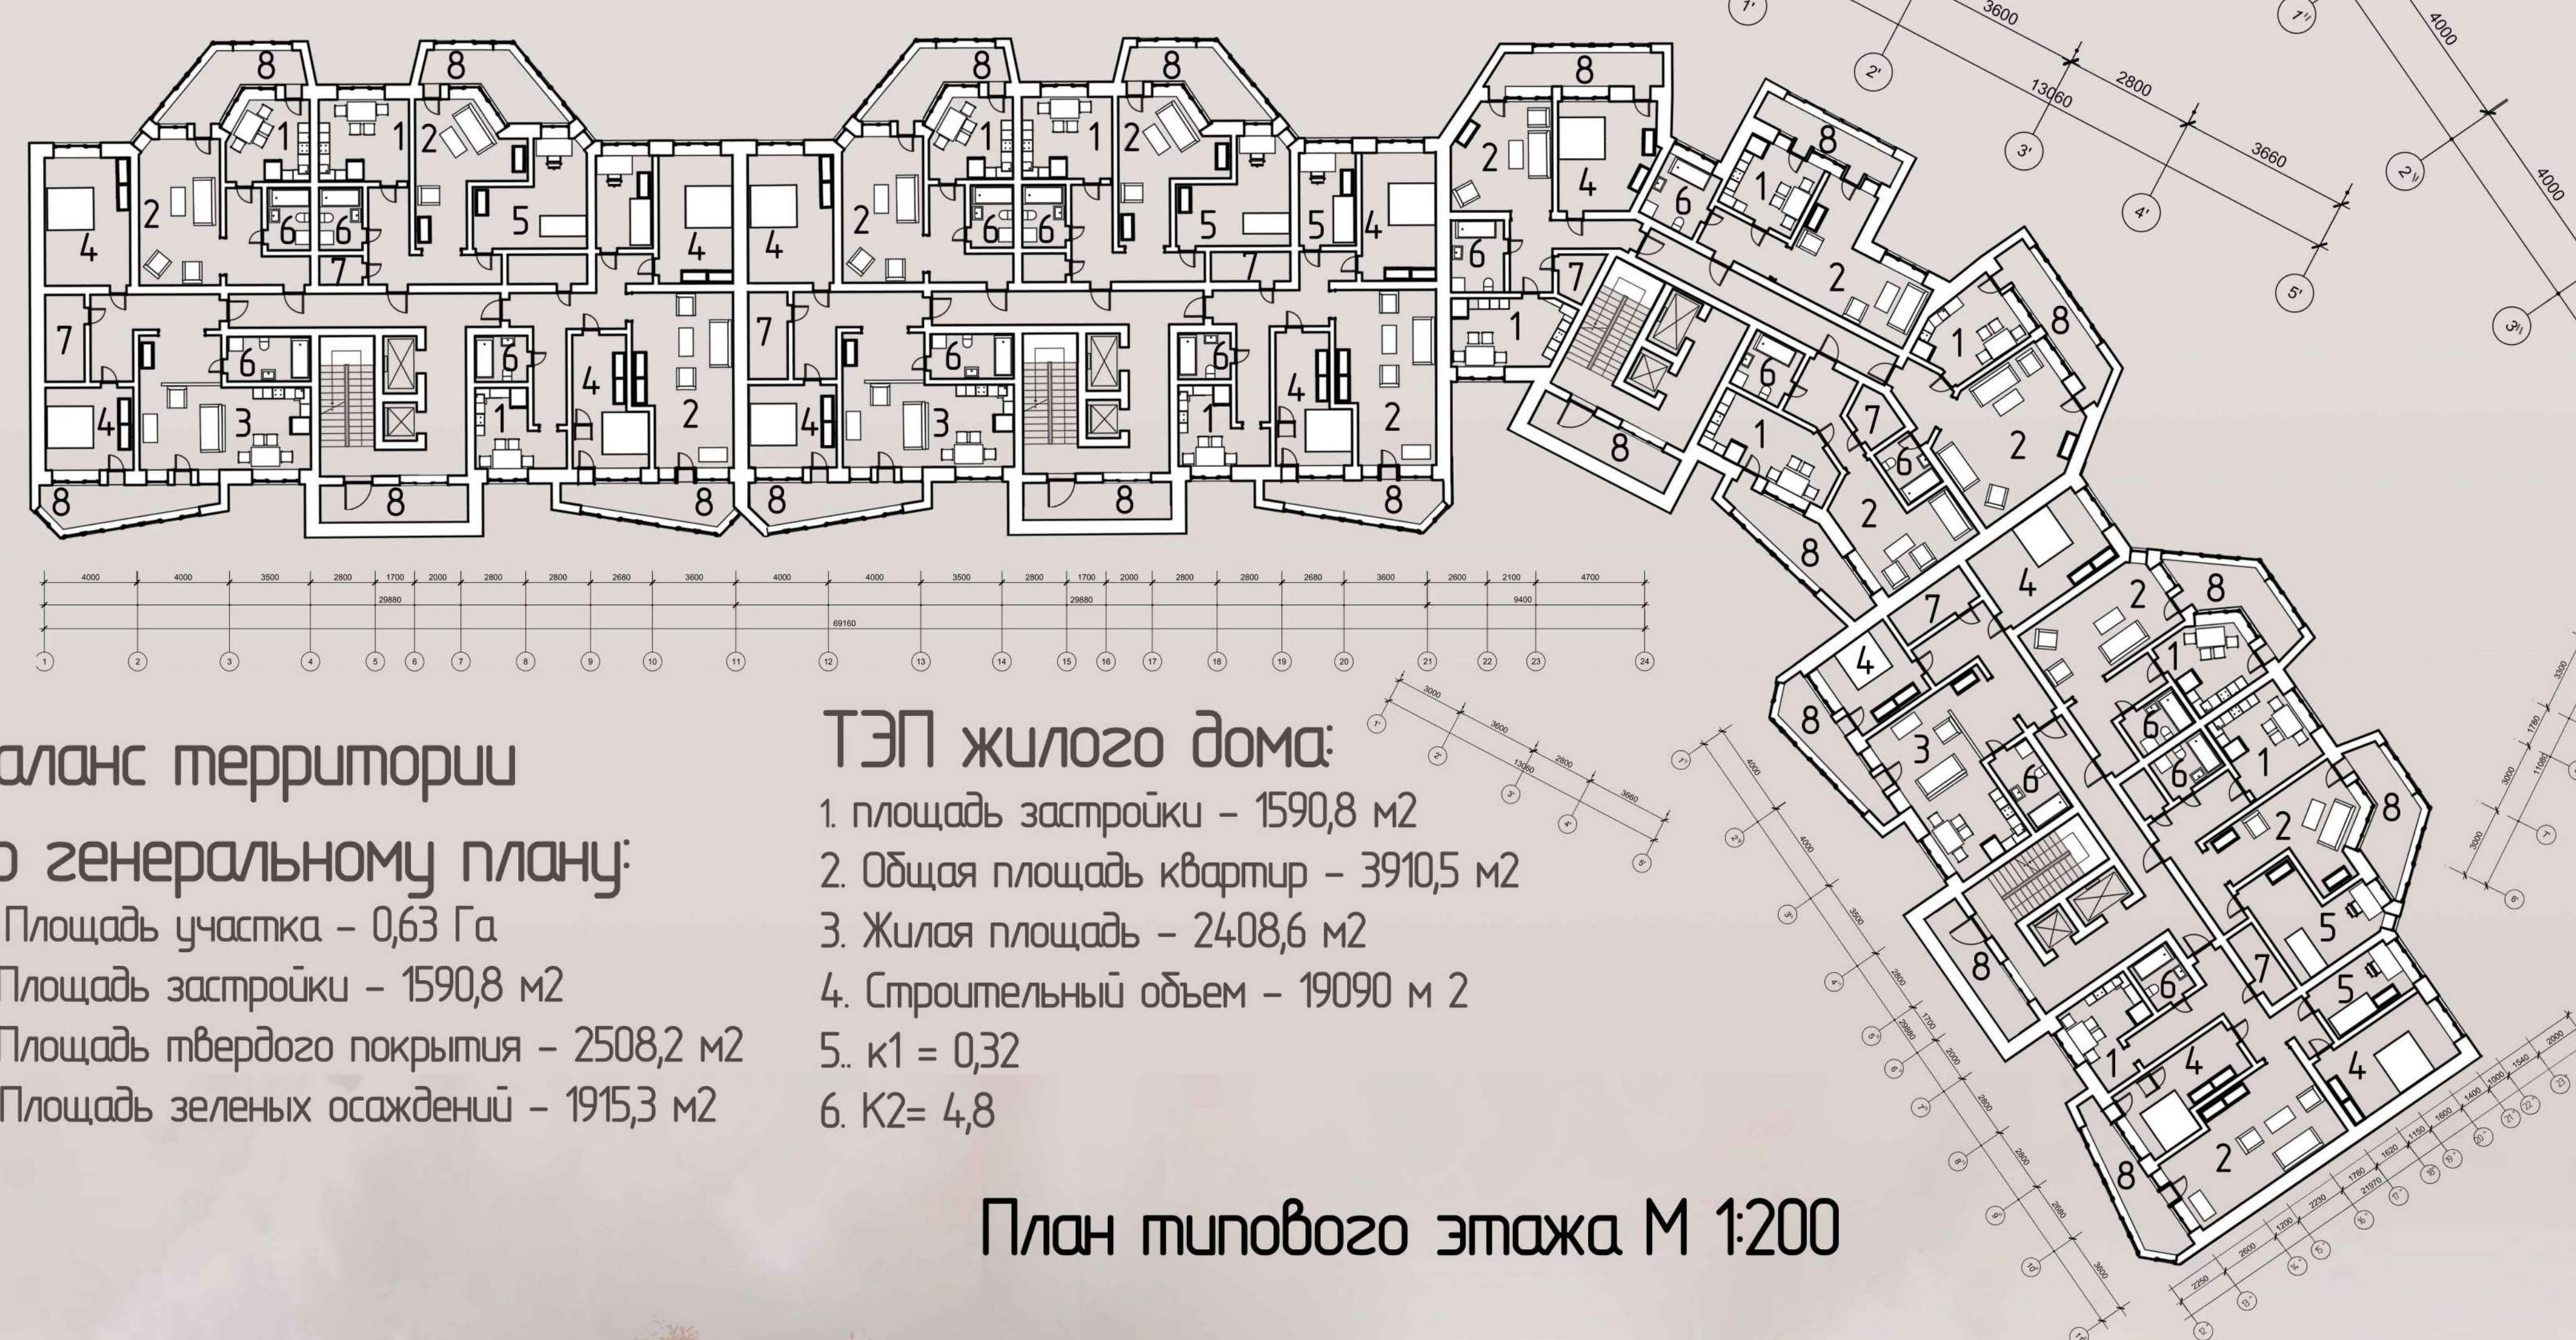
8 8 8 8 8
1 1 2 1 1 2 2
2 4 2 6 6 5 4 4 2 6 6 5 5 4 4 6
7 7 7 7
7 6 6 4 2 7 6 6 4 2 1
4 3 1 4 3 1
8 8 8 8 8 8 8

4000 4000 3500 2800 1700 2000 2800 2800 2680 3600 4000 4000 3500 2800 1700 2000 2800 2800 2680 3600 2600 2100 4700
29880 29880 9400
69160
1 2 3 4 5 6 7 8 9 10 11 12 13 14 15 16 17 18 19 20 21 22 23 24

3600 2800 13060 3660 4000 4000
1' 2' 3' 4' 5' 1'' 2'' 3''

аланс территории
о генеральному плану:
Площадь участка – 0,63 Га
Площадь застройки – 1590,8 м2
Площадь твердого покрытия – 2508,2 м2
Площадь зеленых осаждений – 1915,3 м2

ТЭП жилого дома:
1. площадь застройки – 1590,8 м2
2. Общая площадь квартир – 3910,5 м2
3. Жилая площадь – 2408,6 м2
4. Строительный объем – 19090 м 2
5.. к1 = 0,32
6. К2= 4,8

План типового этажа М 1:200